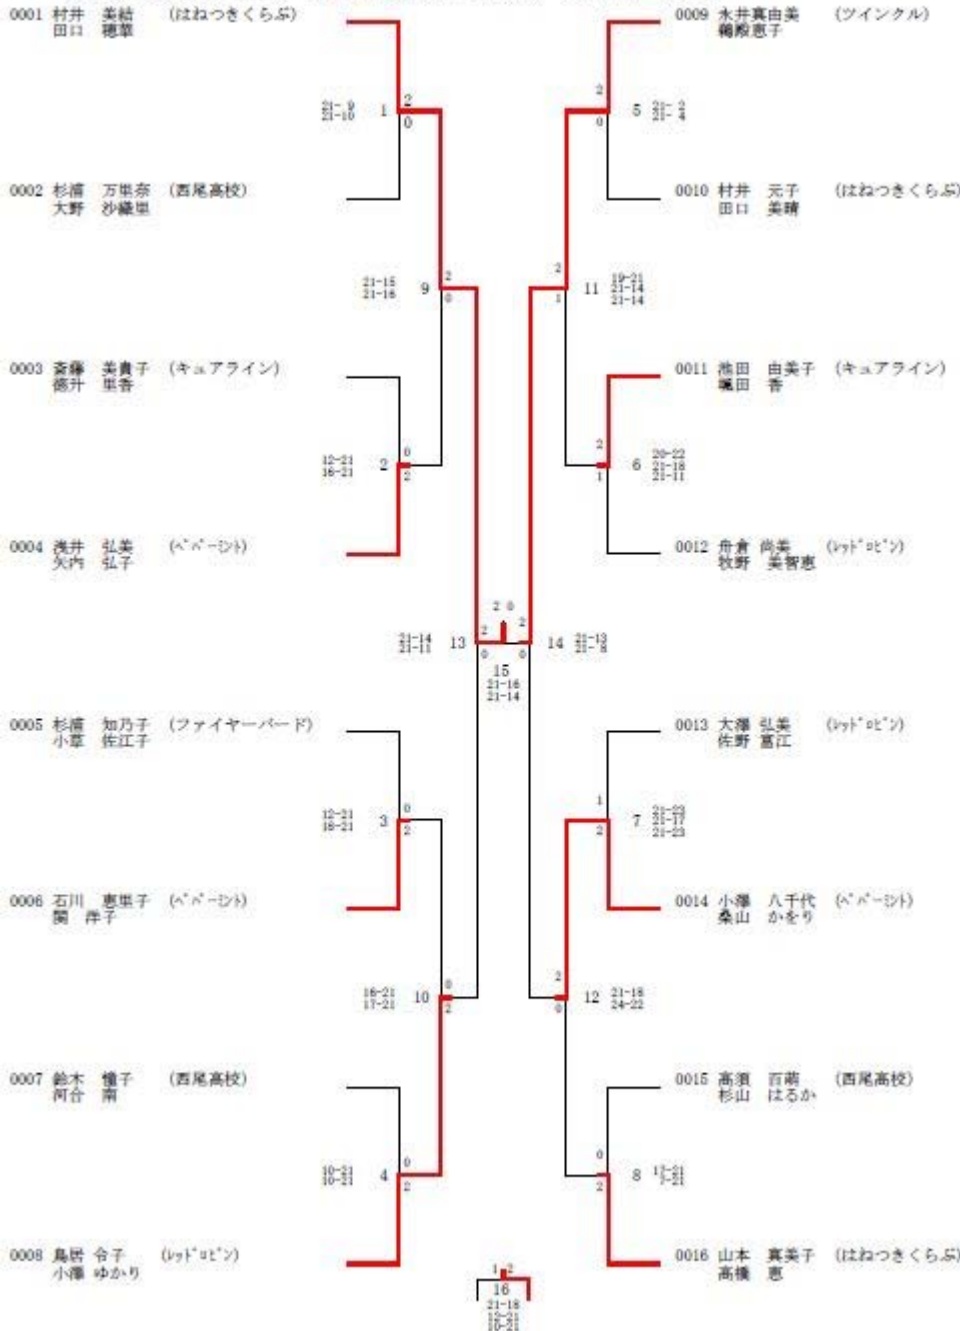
0001 村井 美結 田口 穂華 (はねつきくらぶ)

0002 杉浦 万里奈 大野 沙織里 (西尾高校)

0003 斎藤 美貴子 篠井 里香 (キュアライン)

0004 浅井 弘美 矢内 弘子 (ベベーシト)

0005 杉浦 知乃子 小草 佐江子 (ファイヤーバード)

0006 石川 恵里子 関 洋子 (ベベーシト)

0007 鈴木 憧子 河合 南 (西尾高校)

0008 鳥居 令子 小澤 ゆかり (レッドロビン)

0009 永井真由美 鵜殿恵子 (ツインクル)

0010 村井 元子 田口 美晴 (はねつきくらぶ)

0011 池田 由美子 亀田 香 (キュアライン)

0012 舟倉 尚美 牧野 美智恵 (レッドロビン)

0013 大澤 弘美 佐野 富江 (レッドロビン)

0014 小澤 八千代 桑山 かをり (ベベーシト)

0015 高須 百萌 杉山 はるか (西尾高校)

0016 山本 真美子 高橋 恵 (はねつきくらぶ)

1 2 0 21-9 21-10
2 0 2 12-21 16-21
3 0 2 12-21 18-21
4 0 2 10-21 10-21
5 2 0 21-2 21-4
6 2 1 20-22 21-18 21-11
7 1 2 21-23 21-17 21-23
8 0 2 12-21 7-21
9 2 0 21-15 21-16
10 0 2 16-21 17-21
11 2 1 19-21 21-14 21-14
12 2 0 21-18 24-22
13 2 0 21-14 21-11
14 0 2 21-13 21-8
15 2 0 21-16 21-14
16 1 2 21-18 18-21 18-21